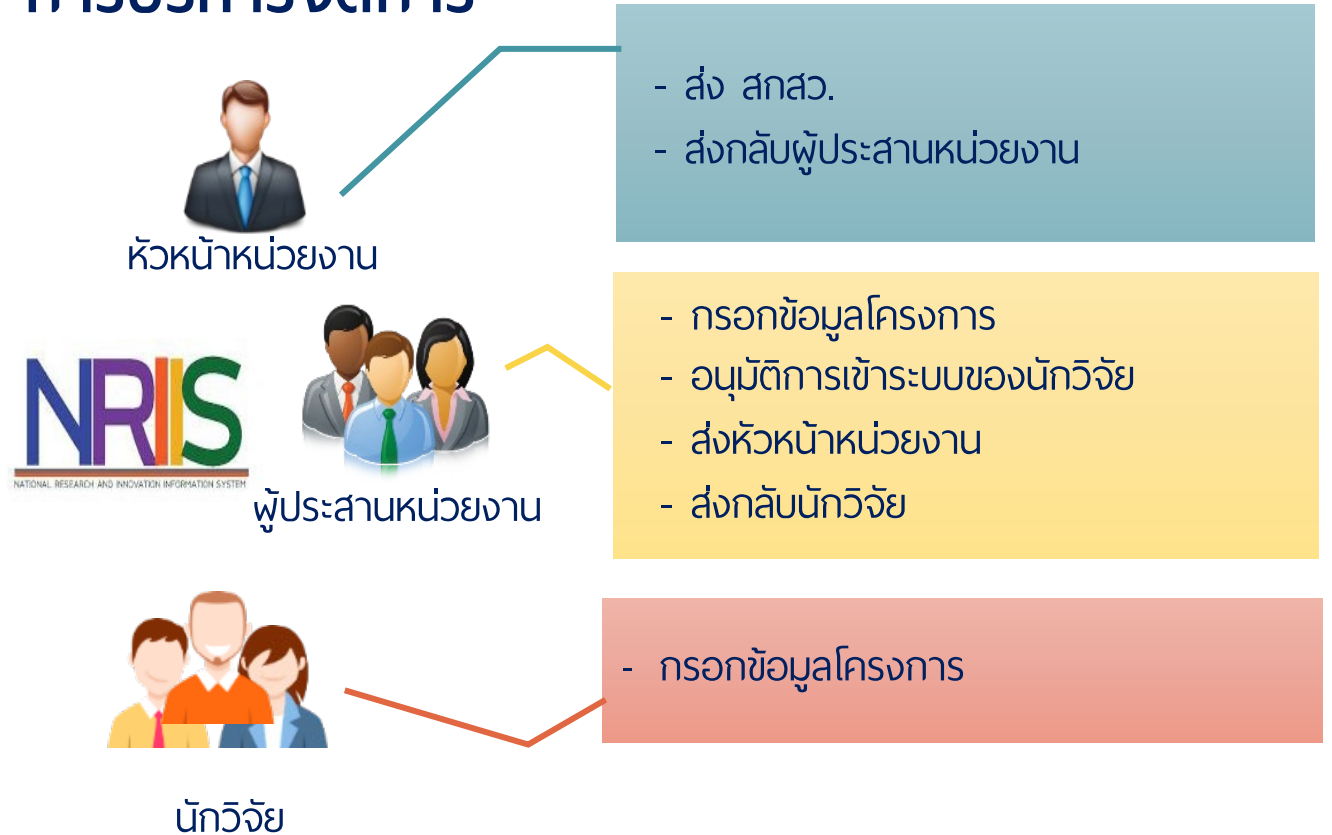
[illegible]

หัวหน้าหน่วยงาน

- ส่ง สกสว.
- ส่งกลับผู้ประสานหน่วยงาน

NRIIS
NATIONAL RESEARCH AND INNOVATION INFORMATION SYSTEM

ผู้ประสานหน่วยงาน

- กรอกข้อมูลโครงการ
- อนุมัติการเข้าระบบของนักวิจัย
- ส่งหัวหน้าหน่วยงาน
- ส่งกลับนักวิจัย

- กรอกข้อมูลโครงการ

นักวิจัย